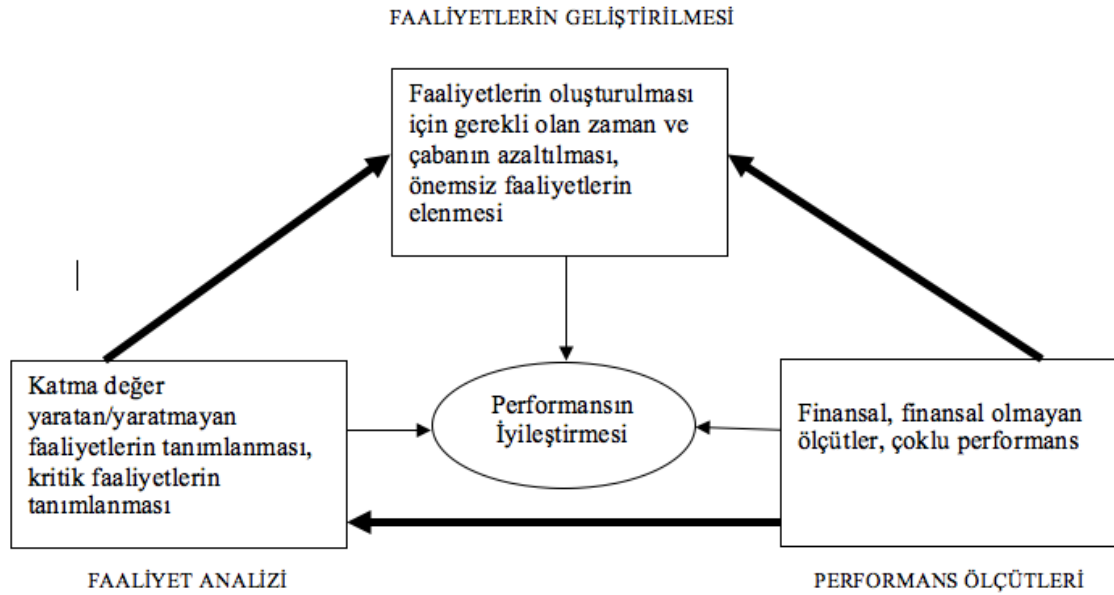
FAALİYETLERİN GELİŞTİRİLMESİ

Faaliyetlerin oluşturulması için gerekli olan zaman ve çabanın azaltılması, önemsiz faaliyetlerin elenmesi

Katma değer yaratan/yaratmayan faaliyetlerin tanımlanması, kritik faaliyetlerin tanımlanması

Performansın İyileştirmesi

Finansal, finansal olmayan ölçütler, çoklu performans

FAALİYET ANALİZİ

PERFORMANS ÖLÇÜTLERİ